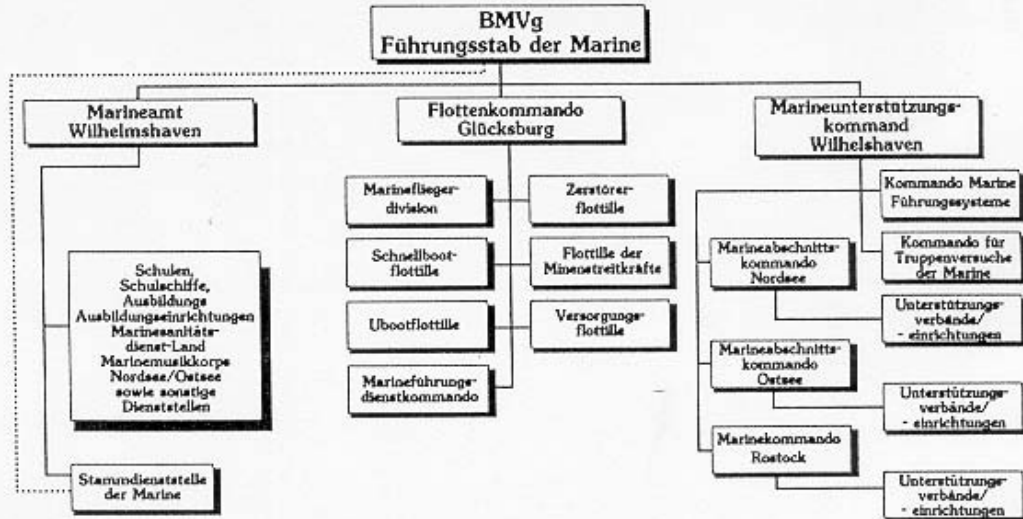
BMVg
Führungsstab der Marine

Marineamt
Wilhelmshaven

Flottenkommando
Glücksburg

Marineunterstutzungs-
kommand
Wilhelshaven

Marineflieger-
division

Zerstörer-
flottille

Schnellboot-
flottille

Flottille der
Minenstreitkräfte

Ubootflottille

Versorgungs-
flottille

Marineführungs-
dienstkommando

Schulen,
Schulschiffe,
Ausbildungs
Ausbildungseinrichtungen
Marinesanitäts-
dienst-Land
Marinemusikkorps
Nordsee/Ostsee
sowie sonstige
Dienststellen

Stammdienststelle
der Marine

Kommando Marine
Führungssysteme

Kommando für
Truppenversuche
der Marine

Marineabschnitts-
kommando
Nordsee

Unterstützungs-
verbände/
- einrichtungen

Marineabschnitts-
kommando
Ostsee

Unterstützungs-
verbände/
- einrichtungen

Marinekommando
Rostock

Unterstützungs-
verbände/
- einrichtungen